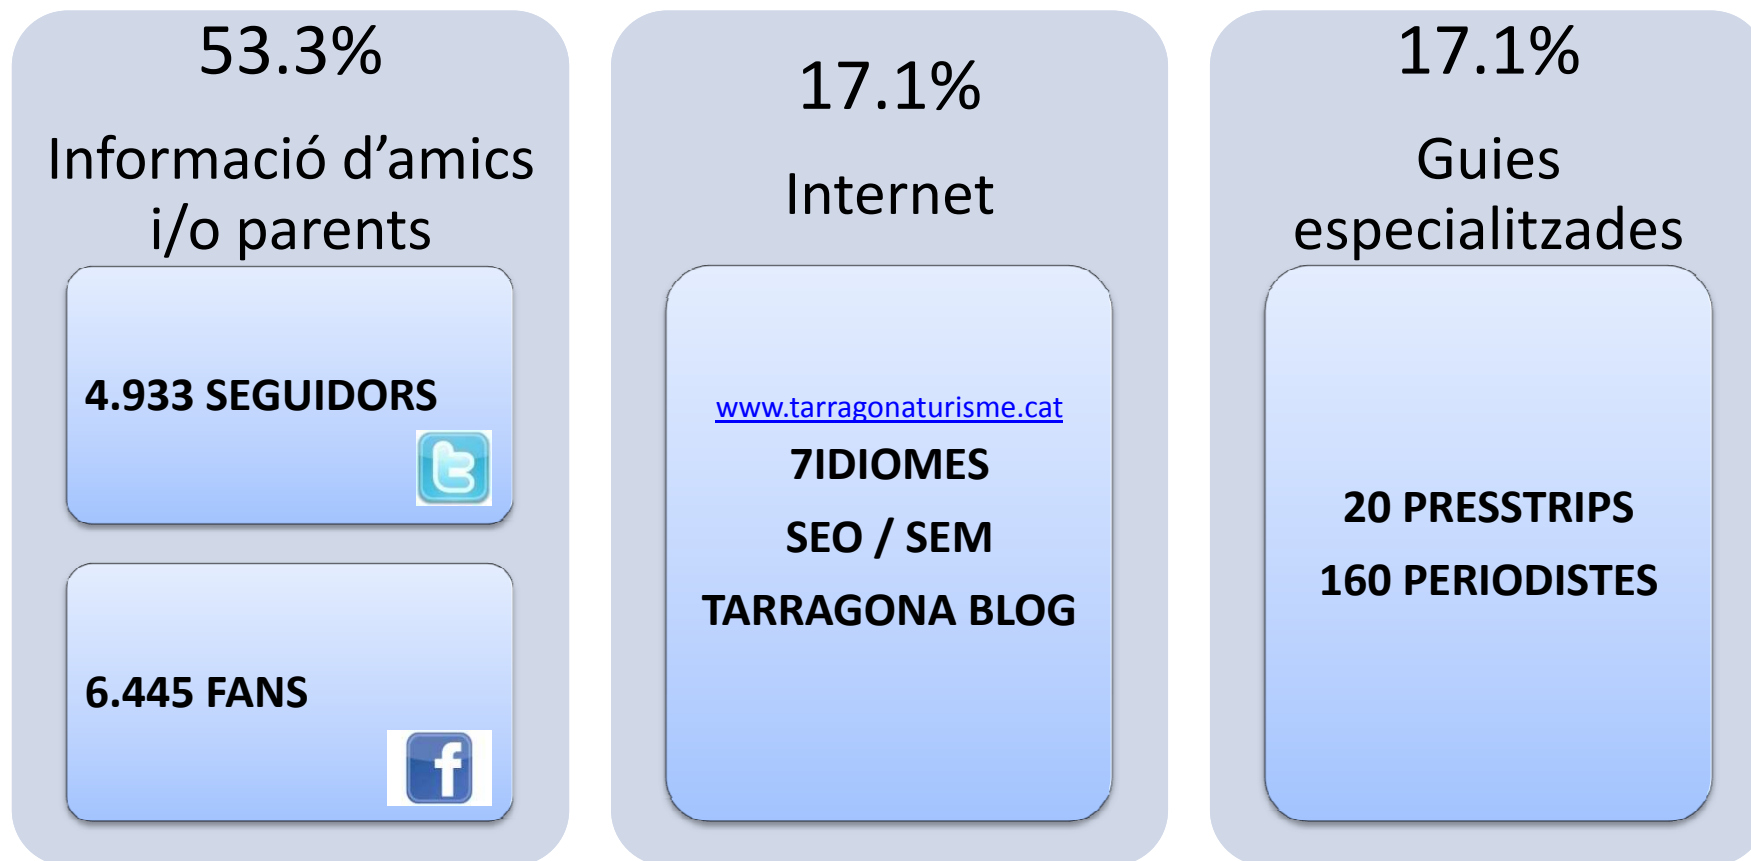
53.3%

Informació d'amics i/o parents

4.933 SEGUIDORS

6.445 FANS

17.1%

Internet

www.tarragonaturisme.cat

7IDIOMES

SEO / SEM

TARRAGONA BLOG

17.1%

Guies especialitzades

20 PRESSTRIPS

160 PERIODISTES